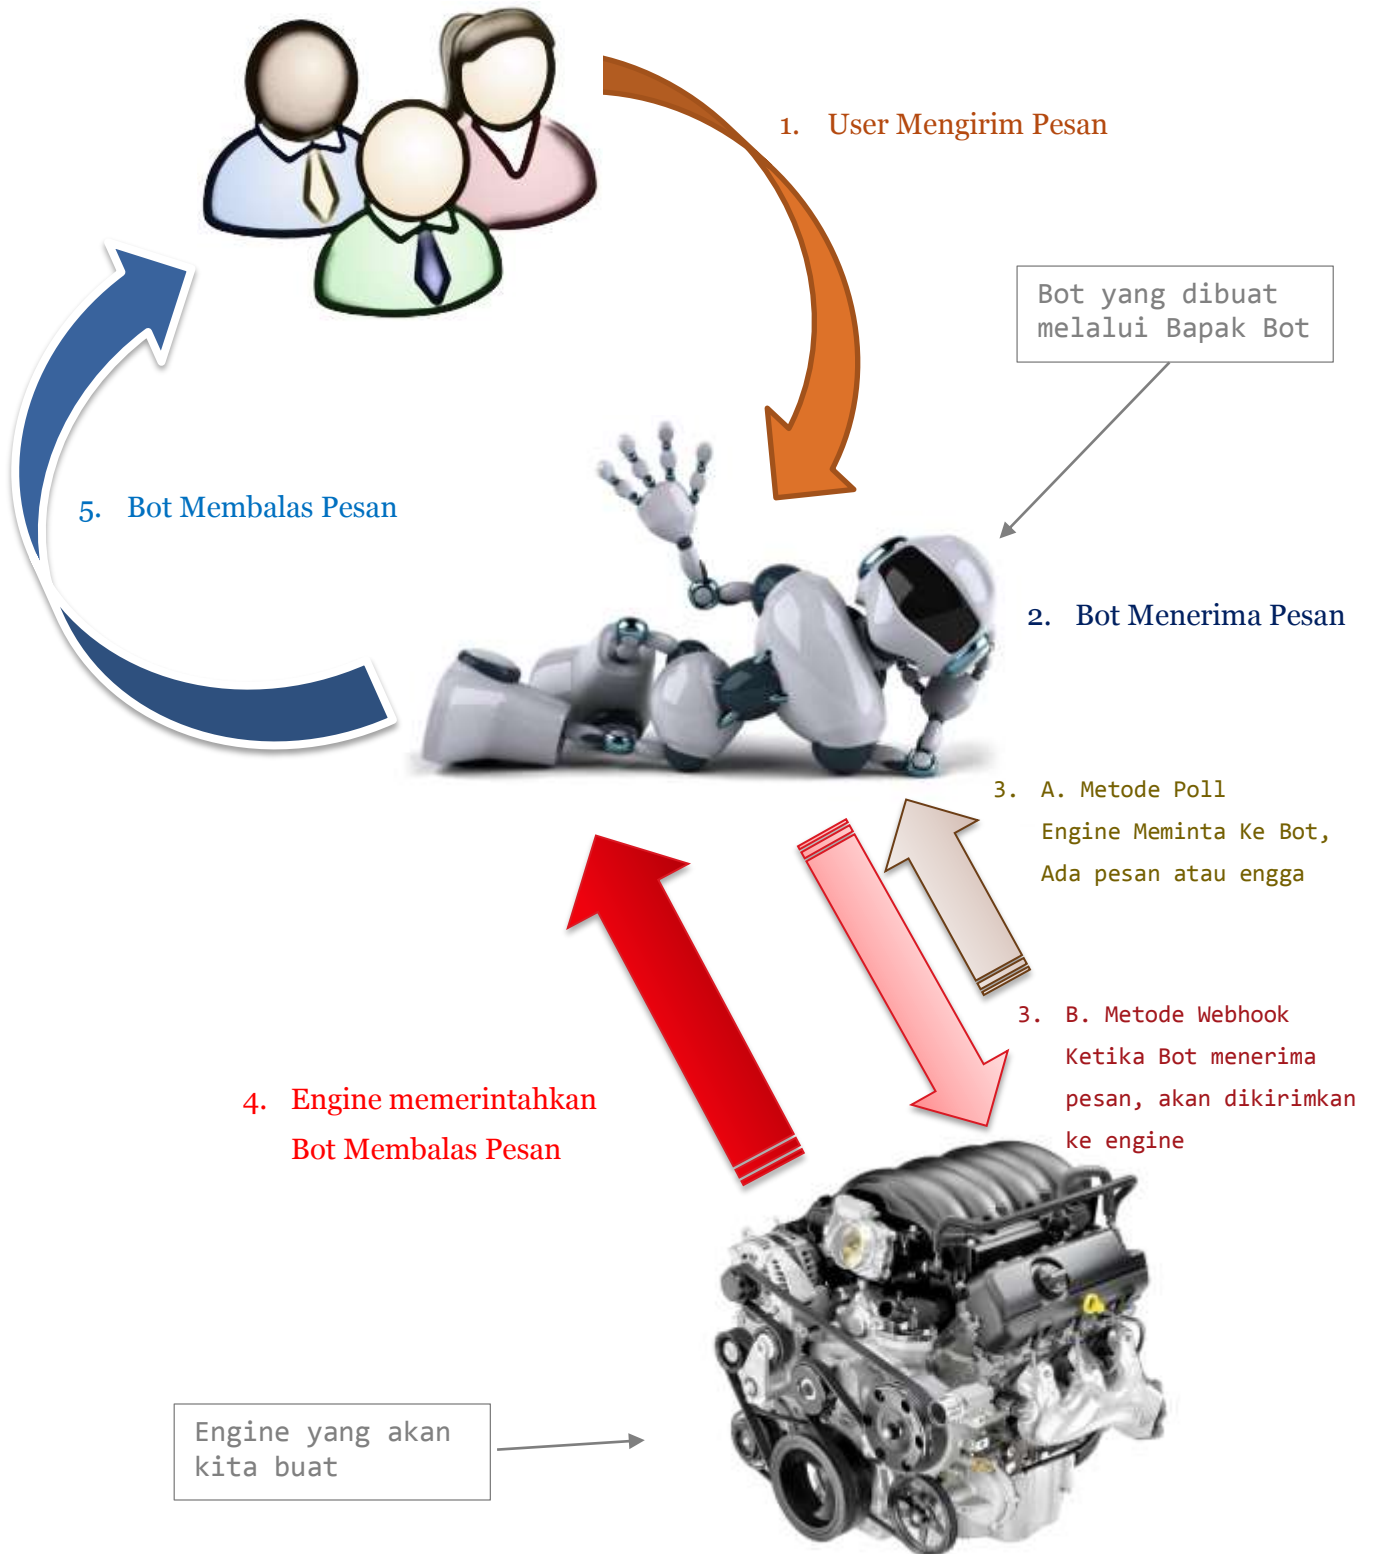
1. User Mengirim Pesan

Bot yang dibuat melalui Bapak Bot

5. Bot Membalas Pesan

2. Bot Menerima Pesan

3. A. Metode Poll
Engine Meminta Ke Bot, Ada pesan atau engga

3. B. Metode Webhook
Ketika Bot menerima pesan, akan dikirimkan ke engine

4. Engine memerintahkan Bot Membalas Pesan

Engine yang akan kita buat